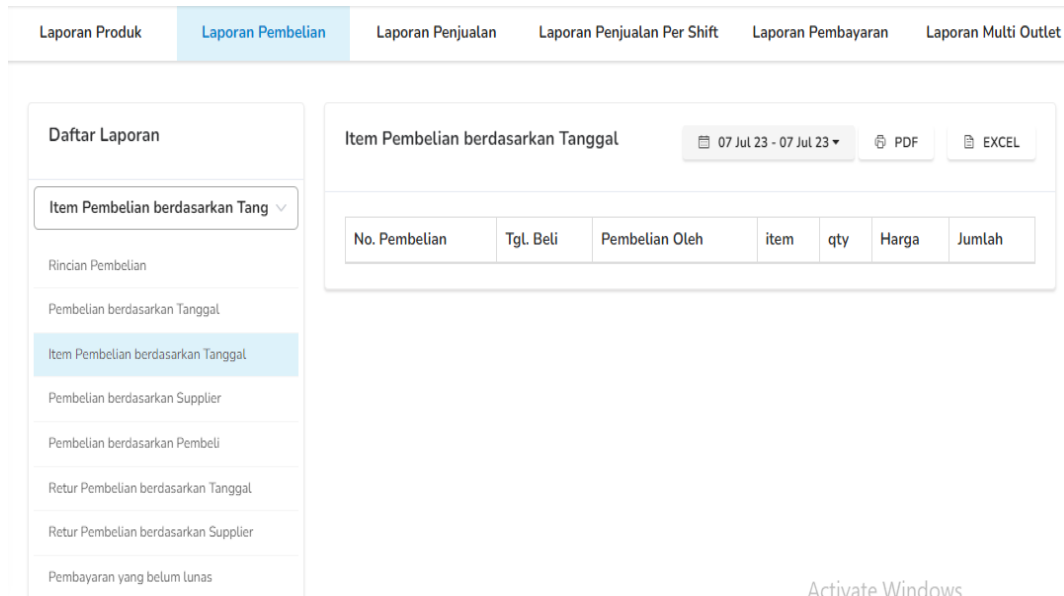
Laporan Produk Laporan Pembelian Laporan Penjualan Laporan Penjualan Per Shift Laporan Pembayaran Laporan Multi Outlet

Daftar Laporan

Item Pembelian berdasarkan Tang

Rincian Pembelian

Pembelian berdasarkan Tanggal

Item Pembelian berdasarkan Tanggal

Pembelian berdasarkan Supplier

Pembelian berdasarkan Pembeli

Retur Pembelian berdasarkan Tanggal

Retur Pembelian berdasarkan Supplier

Pembayaran yang belum lunas

Item Pembelian berdasarkan Tanggal

07 Jul 23 - 07 Jul 23

PDF

EXCEL

| No. Pembelian | Tgl. Beli | Pembelian Oleh | item | qty | Harga | Jumlah |
|---|---|---|---|---|---|---|

Activate Windows